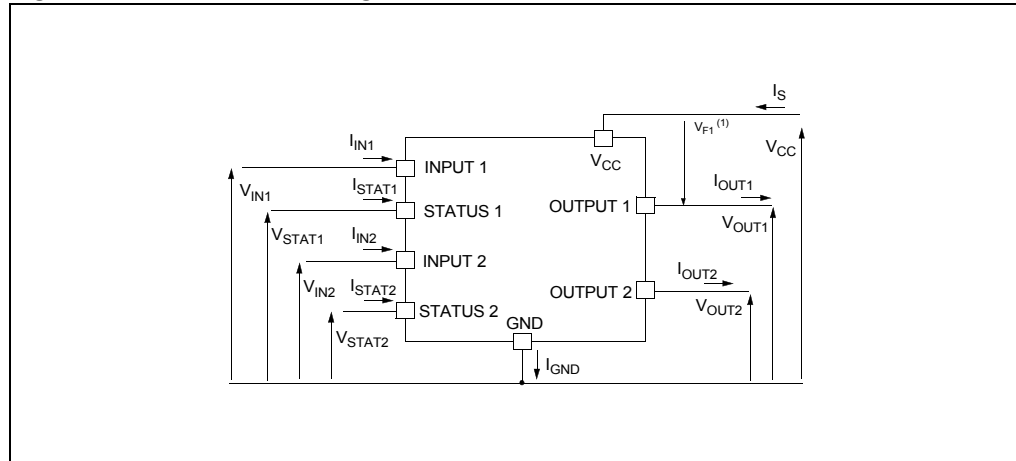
$I_S$

$V_{F1}$ $^{(1)}$

$V_{CC}$

$V_{CC}$

$I_{IN1}$

INPUT 1

$V_{IN1}$

$I_{STAT1}$

STATUS 1

OUTPUT 1

$I_{OUT1}$

$V_{OUT1}$

$V_{STAT1}$

$I_{IN2}$

INPUT 2

$V_{IN2}$

$I_{STAT2}$

STATUS 2

OUTPUT 2

$I_{OUT2}$

$V_{OUT2}$

$V_{STAT2}$

GND

$I_{GND}$